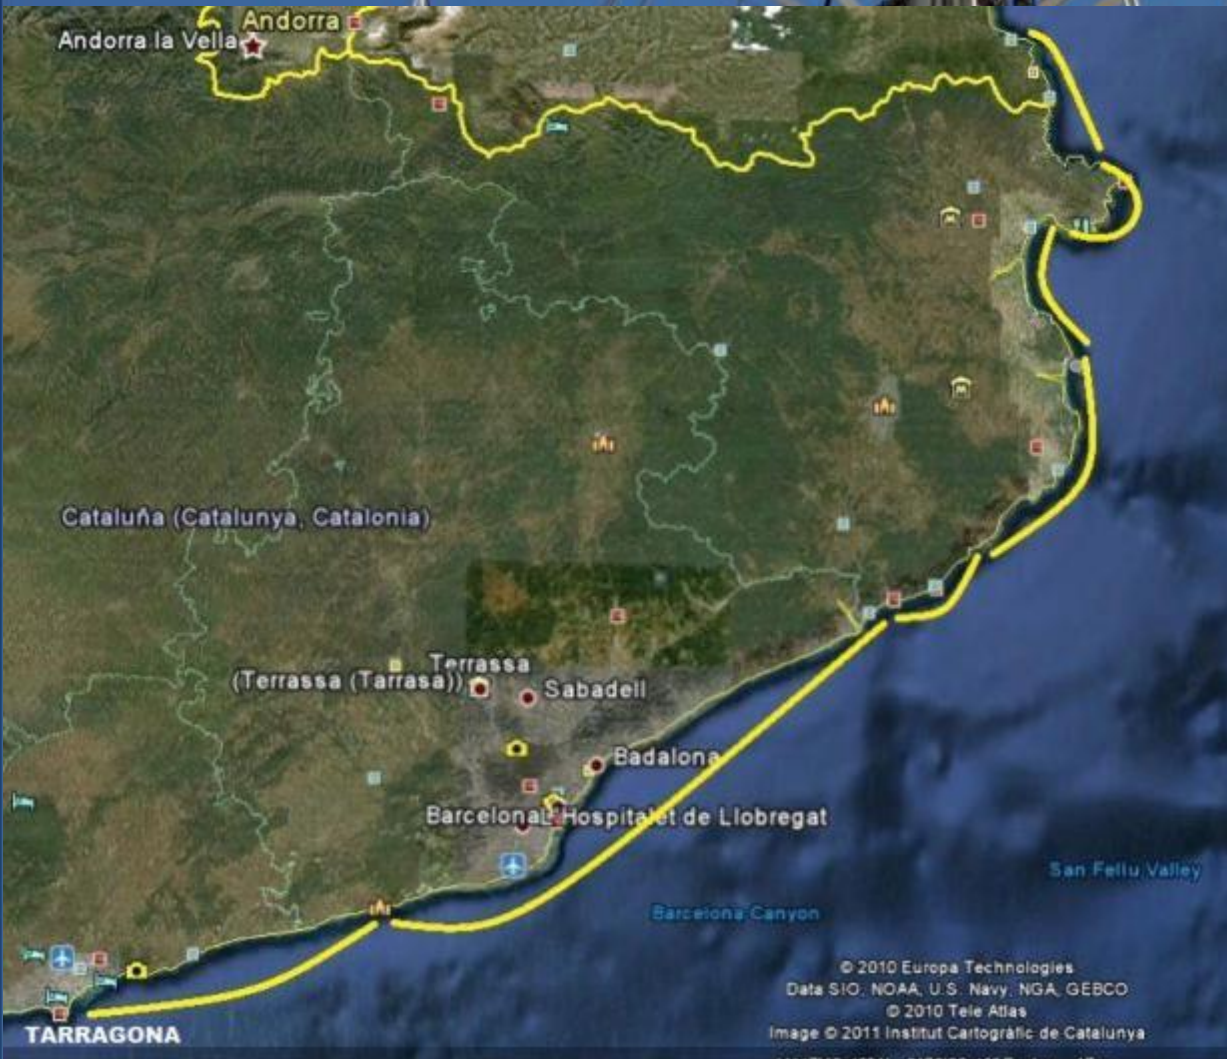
Andorra
Andorra la Vella

Cataluña (Catalunya, Catalonia)

Terrassa
(Terrassa (Tarrasa))
Sabadell
Badalona
Barcelona L'Hospitalet de Llobregat

San Feliu Valley

Barcelona Canyon

TARRAGONA

© 2010 Europa Technologies
Data SIO, NOAA, U.S. Navy, NGA, GEBCO
© 2010 Tele Atlas
Image © 2011 Institut Cartogràfic de Catalunya